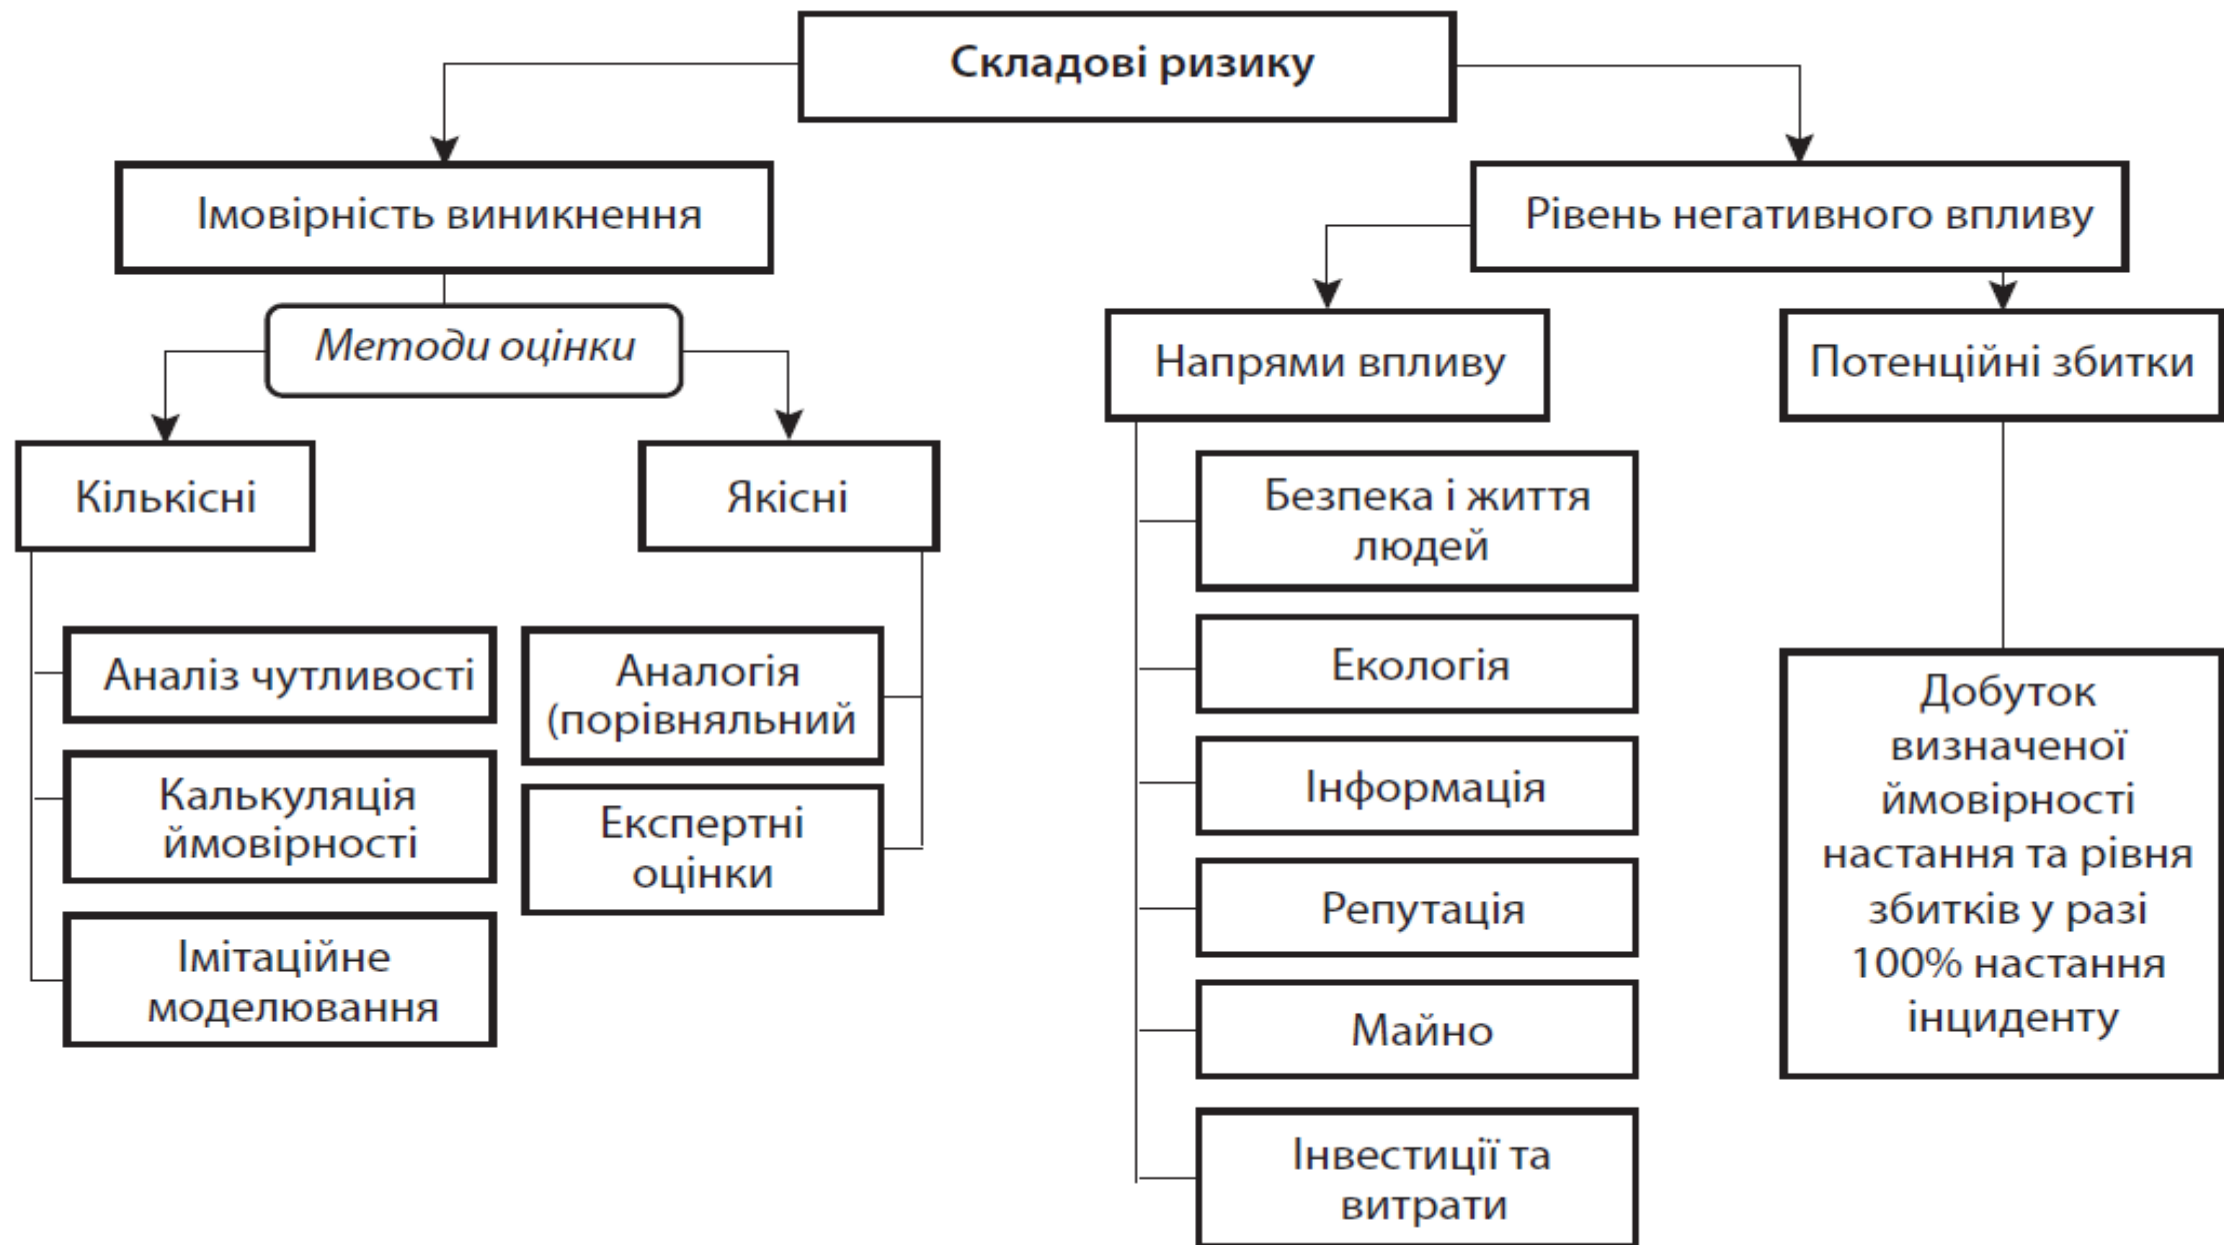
Складові ризику

Імовірність виникнення

Методи оцінки

Кількісні

Якісні

Аналіз чутливості

Калькуляція ймовірності

Імітаційне моделювання

Аналогія (порівняльний

Експертні оцінки

Рівень негативного впливу

Напрями впливу

Потенційні збитки

Безпека і життя людей

Екологія

Інформація

Репутація

Майно

Інвестиції та витрати

Добуток визначеної ймовірності настання та рівня збитків у разі 100% настання інциденту